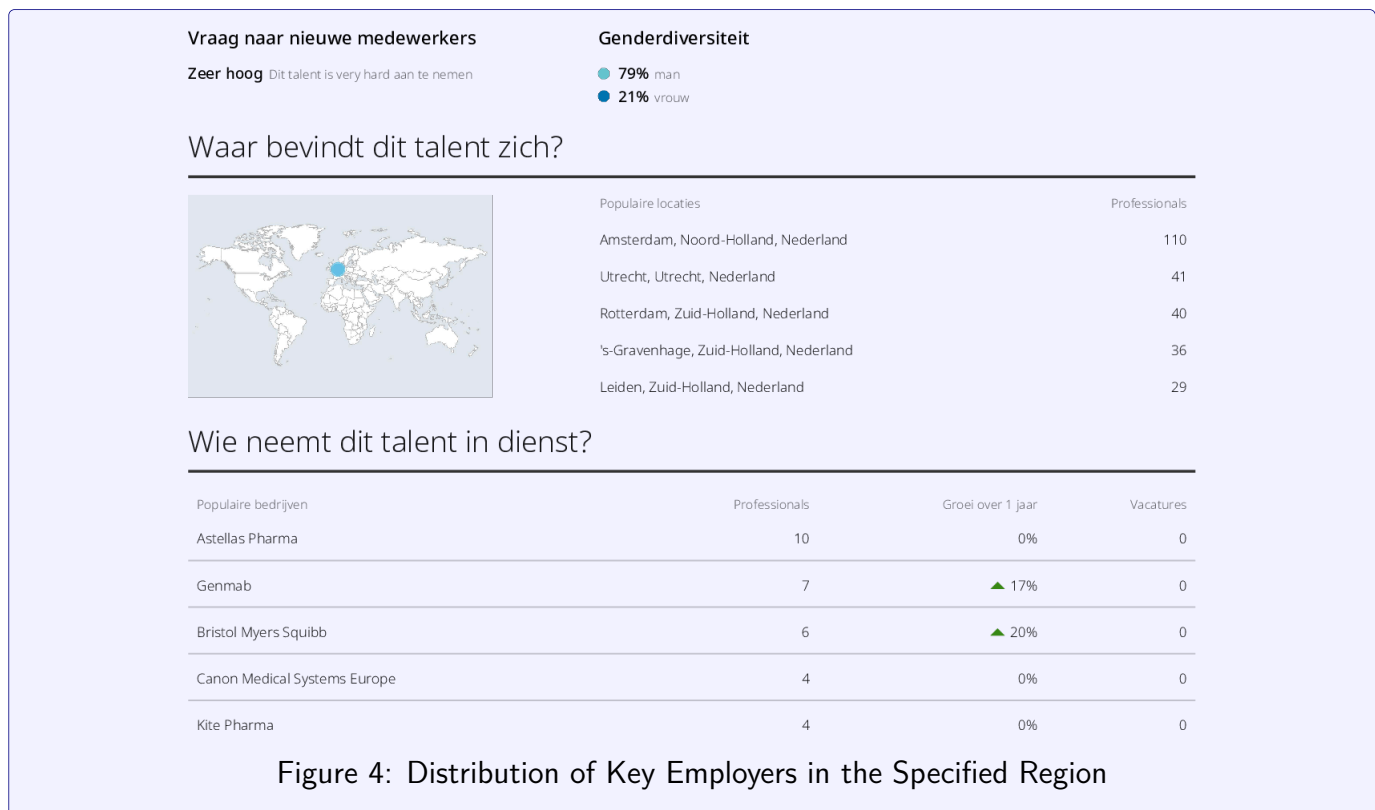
Vraag naar nieuwe medewerkers

**Zeer hoog** Dit talent is very hard aan te nemen

Genderdiversiteit

**79%** man
**21%** vrouw

Waar bevindt dit talent zich?

| Populaire locaties | Professionals |
|---|---|
| Amsterdam, Noord-Holland, Nederland | 110 |
| Utrecht, Utrecht, Nederland | 41 |
| Rotterdam, Zuid-Holland, Nederland | 40 |
| 's-Gravenhage, Zuid-Holland, Nederland | 36 |
| Leiden, Zuid-Holland, Nederland | 29 |

Wie neemt dit talent in dienst?

| Populaire bedrijven | Professionals | Groei over 1 jaar | Vacatures |
|---|---|---|---|
| Astellas Pharma | 10 | 0% | 0 |
| Genmab | 7 | 17% | 0 |
| Bristol Myers Squibb | 6 | 20% | 0 |
| Canon Medical Systems Europe | 4 | 0% | 0 |
| Kite Pharma | 4 | 0% | 0 |

Figure 4: Distribution of Key Employers in the Specified Region